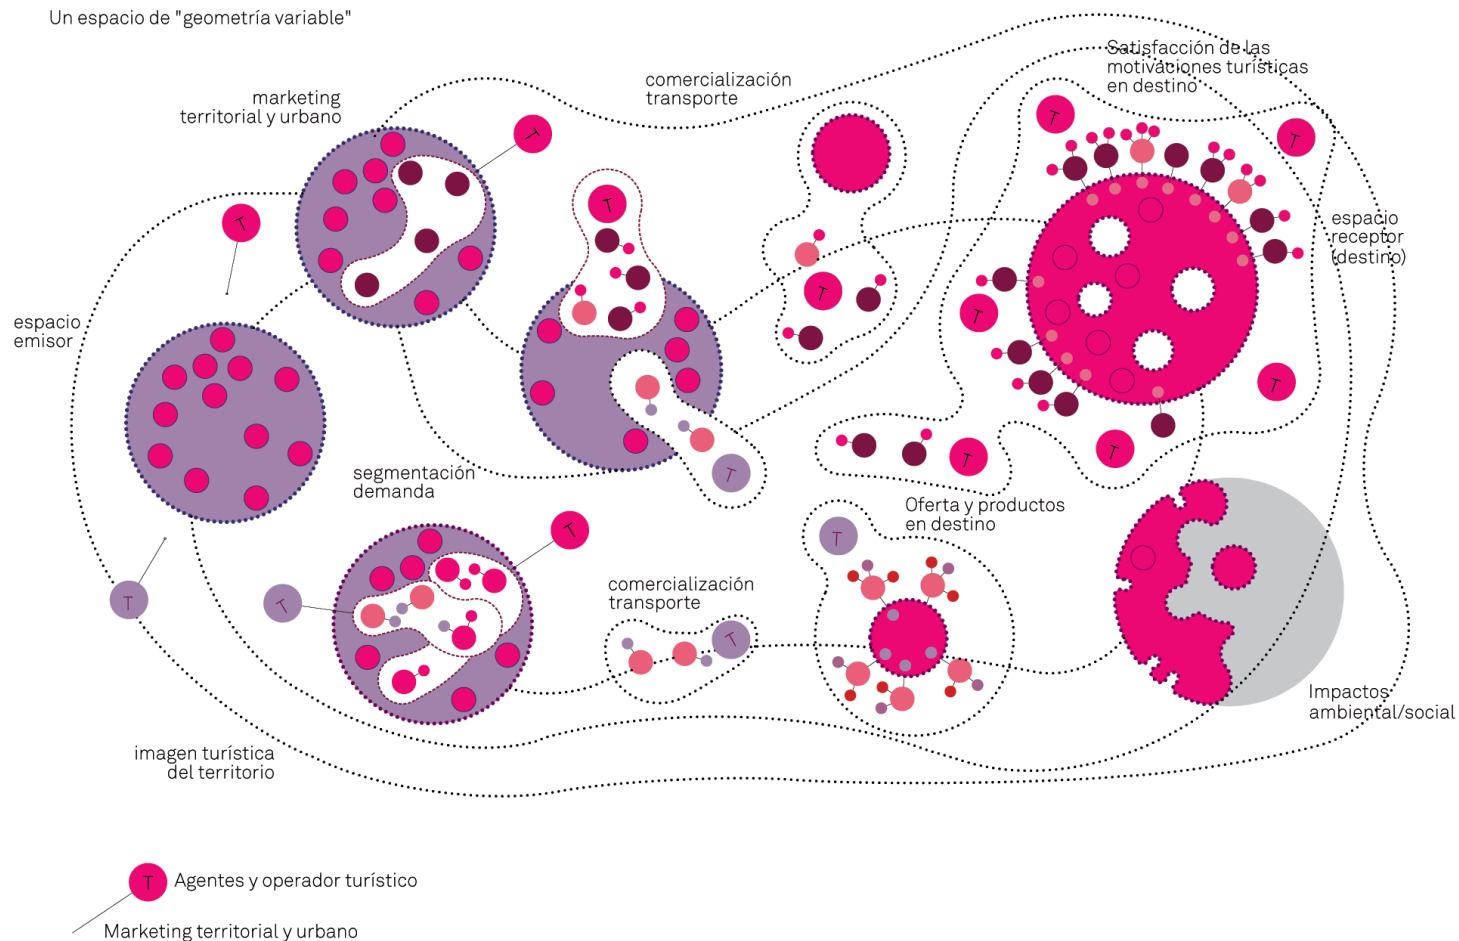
Un espacio de "geometría variable"

marketing territorial y urbano

comercialización transporte

Satisfacción de las motivaciones turísticas en destino

espacio receptor (destino)

espacio emisor

segmentación demanda

Oferta y productos en destino

comercialización transporte

Impactos ambiental/social

imagen turística del territorio

T Agentes y operador turístico

Marketing territorial y urbano